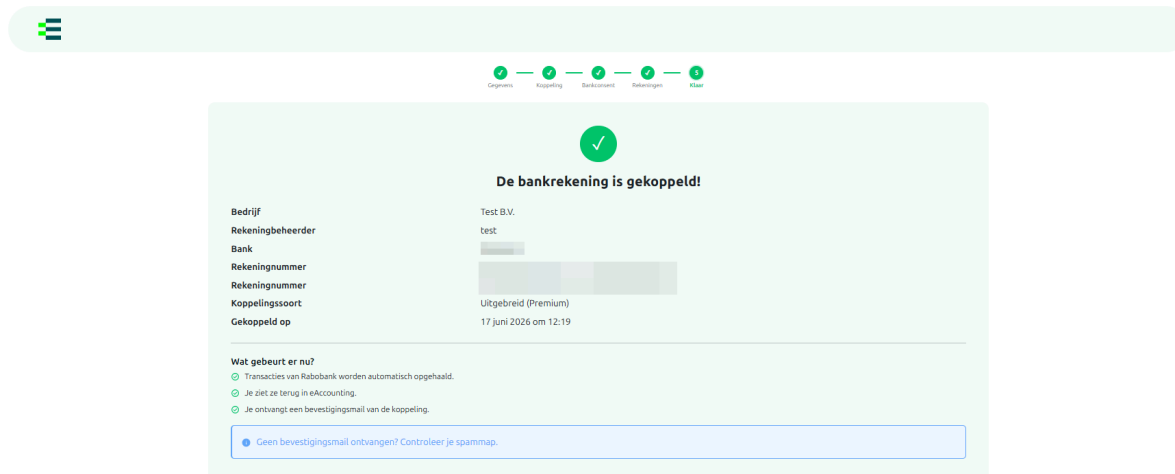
Gegevens Koppeling Bankconsent Rekeningen 5 Klaar

De bankrekening is gekoppeld!

| | |
|---|---|
| Bedrijf | Test B.V. |
| Rekeningbeheerder | test |
| Bank | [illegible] |
| Rekeningnummer | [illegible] |
| Rekeningnummer | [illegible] |
| Koppelingssoort | Uitgebreid (Premium) |
| Gekoppeld op | 17 juni 2026 om 12:19 |

Wat gebeurt er nu?

Transacties van Rabobank worden automatisch opgehaald.

Je ziet ze terug in eAccounting.

Je ontvangt een bevestigingsmail van de koppeling.

Geen bevestigingsmail ontvangen? Controleer je spammap.